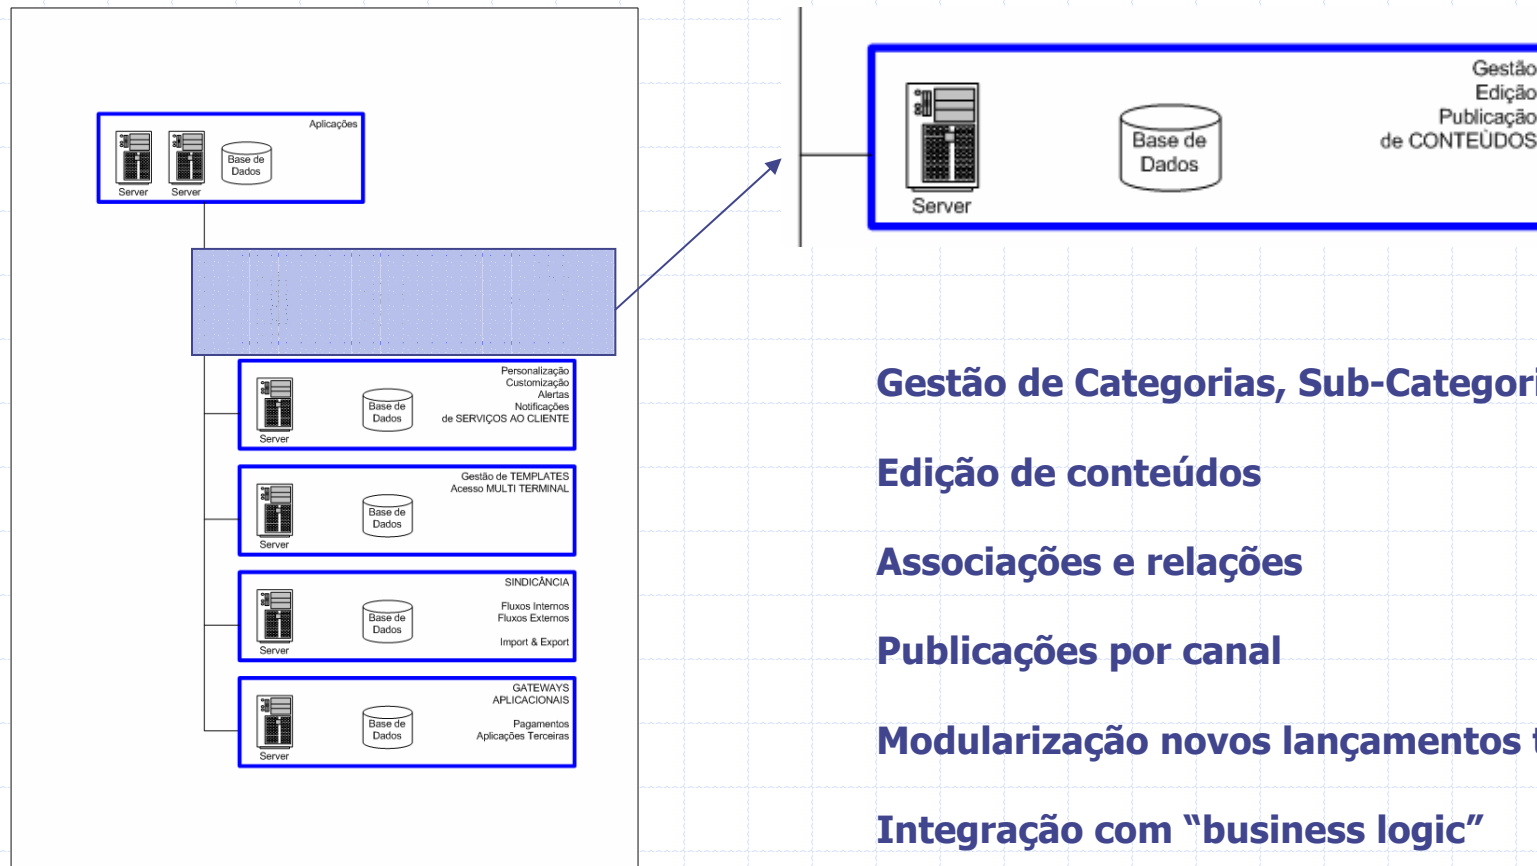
Aplicações
Server
Server
Base de Dados

Personalização
Customização
Alertas
Notificações
de SERVIÇOS AO CLIENTE
Server
Base de Dados

Gestão de TEMPLATES
Acesso MULTI TERMINAL
Server
Base de Dados

SINDICÂNCIA
Fluxos Internos
Fluxos Externos
Import & Export
Server
Base de Dados

GATEWAYS APLICACIONAIS
Pagamentos
Aplicações Terceiras
Server
Base de Dados

Server
Base de Dados
Gestão
Edição
Publicação
de CONTEÚDOS

Gestão de Categorias, Sub-Categori

Edição de conteúdos

Associações e relações

Publicações por canal

Modularização novos lançamentos

Integração com "business logic"